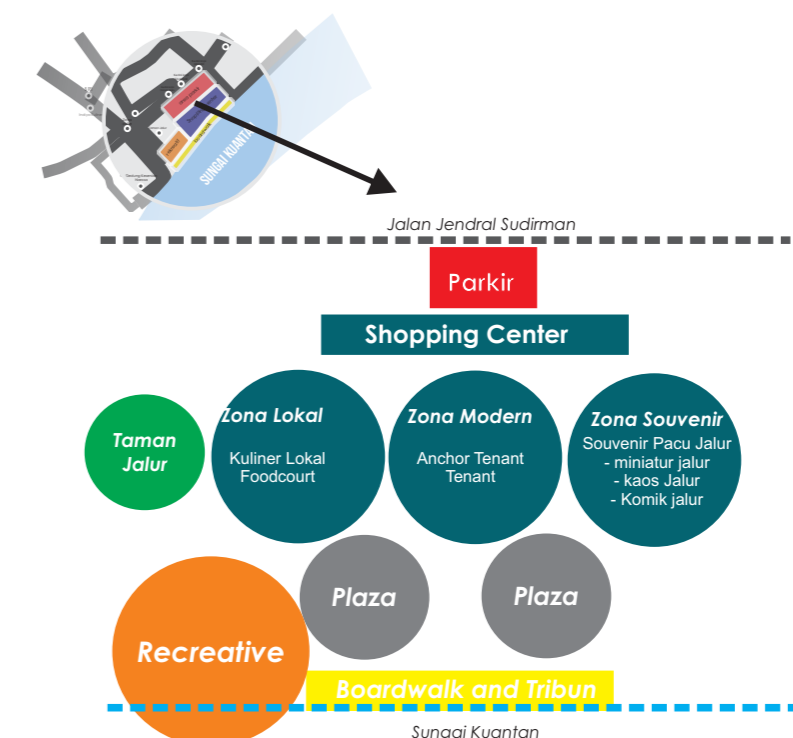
SUNGAI KUANTAN

Jalan Jendral Sudirman

Parkir

Shopping Center

Taman Jalur

Zona Lokal
Kuliner Lokal
Foodcourt

Zona Modern
Anchor Tenant
Tenant

Zona Souvenir
Souvenir Pacu Jalur
- miniatur jalur
- kaos Jalur
- Komik jalur

Plaza

Plaza

Recreative

Boardwalk and Tribun

Sungai Kuantan